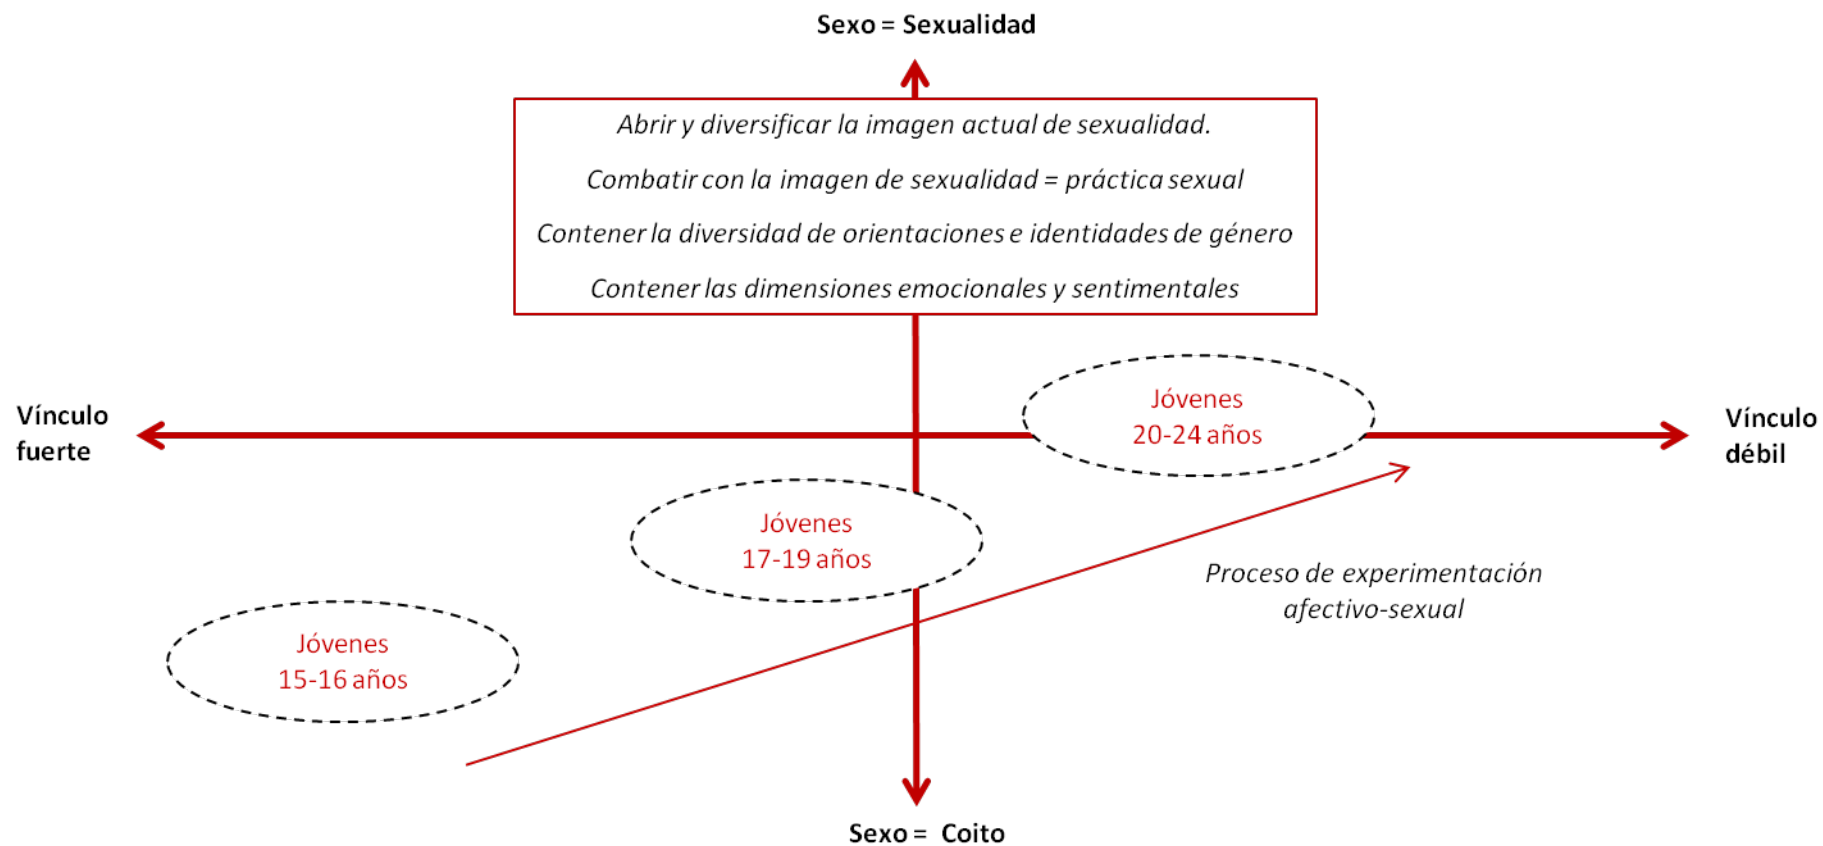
Sexo = Sexualidad

Abrir y diversificar la imagen actual de sexualidad.

Combatir con la imagen de sexualidad = práctica sexual

Contener la diversidad de orientaciones e identidades de género

Contener las dimensiones emocionales y sentimentales

Vínculo fuerte

Jóvenes 20-24 años

Vínculo débil

Jóvenes 17-19 años

Proceso de experimentación afectivo-sexual

Jóvenes 15-16 años

Sexo = Coito